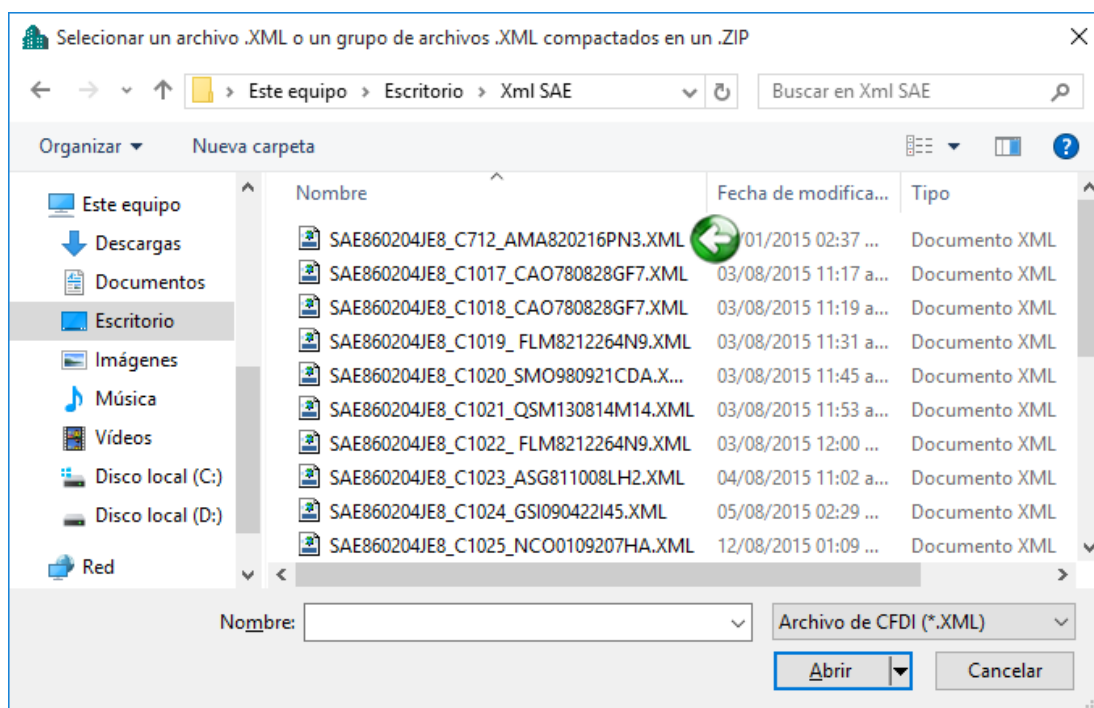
Selecionar un archivo .XML o un grupo de archivos .XML compactados en un .ZIP

Este equipo > Escritorio > Xml SAE

Buscar en Xml SAE

Organizar ▾ Nueva carpeta

Este equipo
Descargas
Documentos
Escritorio
Imágenes
Música
Vídeos
Disco local (C:)
Disco local (D:)
Red

| Nombre | Fecha de modifica... | Tipo |
|---|---|---|
| SAE860204JE8_C712_AMA820216PN3.XML | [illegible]/01/2015 02:37 ... | Documento XML |
| SAE860204JE8_C1017_CAO780828GF7.XML | 03/08/2015 11:17 a... | Documento XML |
| SAE860204JE8_C1018_CAO780828GF7.XML | 03/08/2015 11:19 a... | Documento XML |
| SAE860204JE8_C1019_ FLM8212264N9.XML | 03/08/2015 11:31 a... | Documento XML |
| SAE860204JE8_C1020_SMO980921CDA.X... | 03/08/2015 11:45 a... | Documento XML |
| SAE860204JE8_C1021_QSM130814M14.XML | 03/08/2015 11:53 a... | Documento XML |
| SAE860204JE8_C1022_ FLM8212264N9.XML | 03/08/2015 12:00 ... | Documento XML |
| SAE860204JE8_C1023_ASG811008LH2.XML | 04/08/2015 11:02 a... | Documento XML |
| SAE860204JE8_C1024_GSI090422I45.XML | 05/08/2015 02:29 ... | Documento XML |
| SAE860204JE8_C1025_NCO0109207HA.XML | 12/08/2015 01:09 ... | Documento XML |

Nombre:
Archivo de CFDI (*.XML)
Abrir
Cancelar